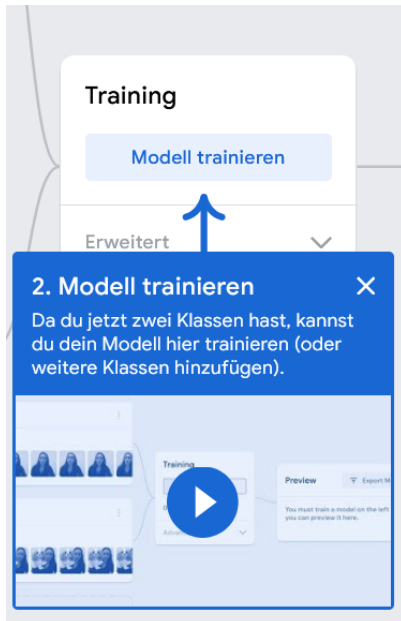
Training

Modell trainieren

Erweitert

2. Modell trainieren

Da du jetzt zwei Klassen hast, kannst du dein Modell hier trainieren (oder weitere Klassen hinzufügen).

Training

Advanced

Preview

Export M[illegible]

You must train a model on the left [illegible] you can preview it here.